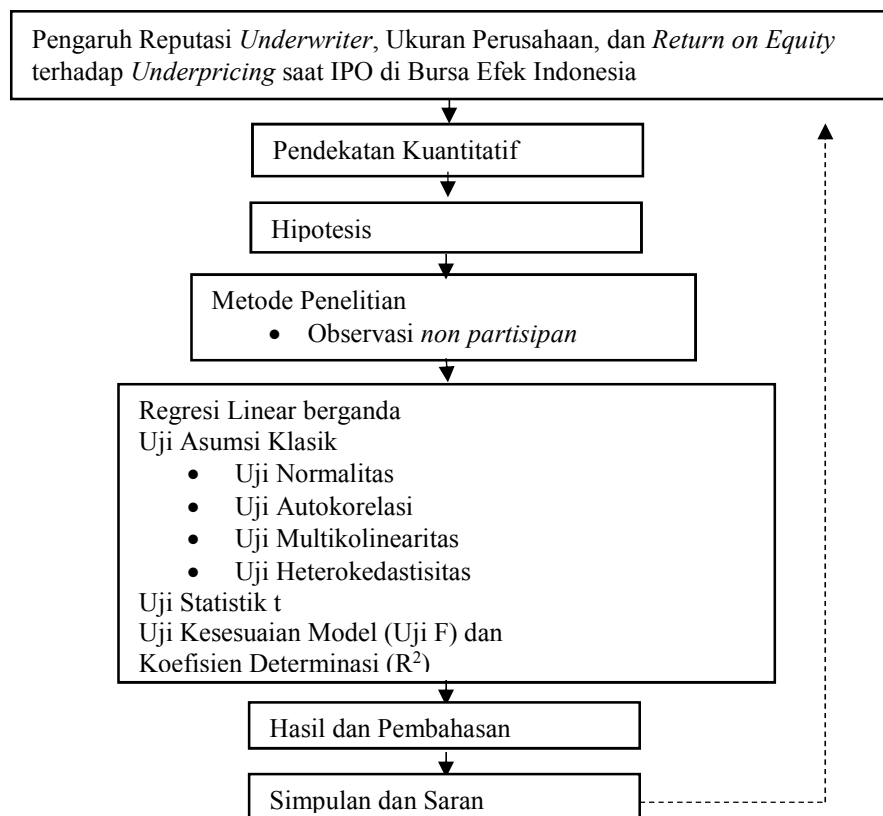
Pengaruh Reputasi Underwriter, Ukuran Perusahaan, dan Return on Equity terhadap Underpricing saat IPO di Bursa Efek Indonesia

Pendekatan Kuantitatif

Hipotesis

Metode Penelitian
• Observasi non partisipan

Regresi Linear berganda
Uji Asumsi Klasik
• Uji Normalitas
• Uji Autokorelasi
• Uji Multikolinearitas
• Uji Heterokedastisitas
Uji Statistik t
Uji Kesesuaian Model (Uji F) dan
Koefisien Determinasi ($R^2$)

Hasil dan Pembahasan

Simpulan dan Saran